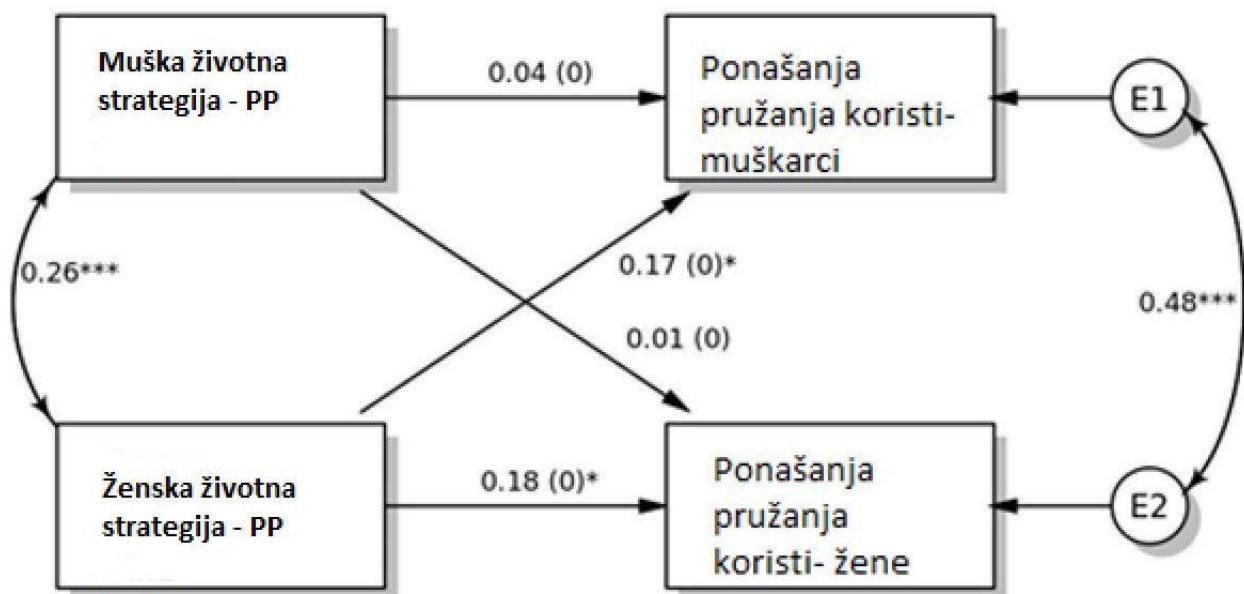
Muška životna strategija - PP

0.04 (0)

Ponašanja pružanja koristi-muškarci

E1

0.26***

0.17 (0)*

0.48***

0.01 (0)

Ženska životna strategija - PP

0.18 (0)*

Ponašanja pružanja koristi- žene

E2